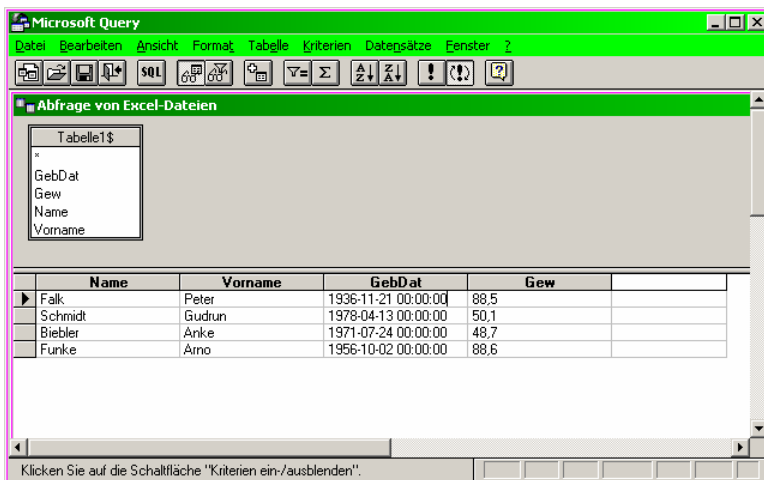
Microsoft Query

Datei Bearbeiten Ansicht Format Tabelle Kriterien Datensätze Fenster ?

SQL

Abfrage von Excel-Dateien

Tabelle1$
*
GebDat
Gew
Name
Vorname

| Name | Vorname | GebDat | Gew |
|---|---|---|---|
| Falk | Peter | 1936-11-21 00:00:00 | 88,5 |
| Schmidt | Gudrun | 1978-04-13 00:00:00 | 50,1 |
| Biebler | Anke | 1971-07-24 00:00:00 | 48,7 |
| Funke | Arno | 1956-10-02 00:00:00 | 88,6 |

Klicken Sie auf die Schaltfläche "Kriterien ein-/ausblenden".